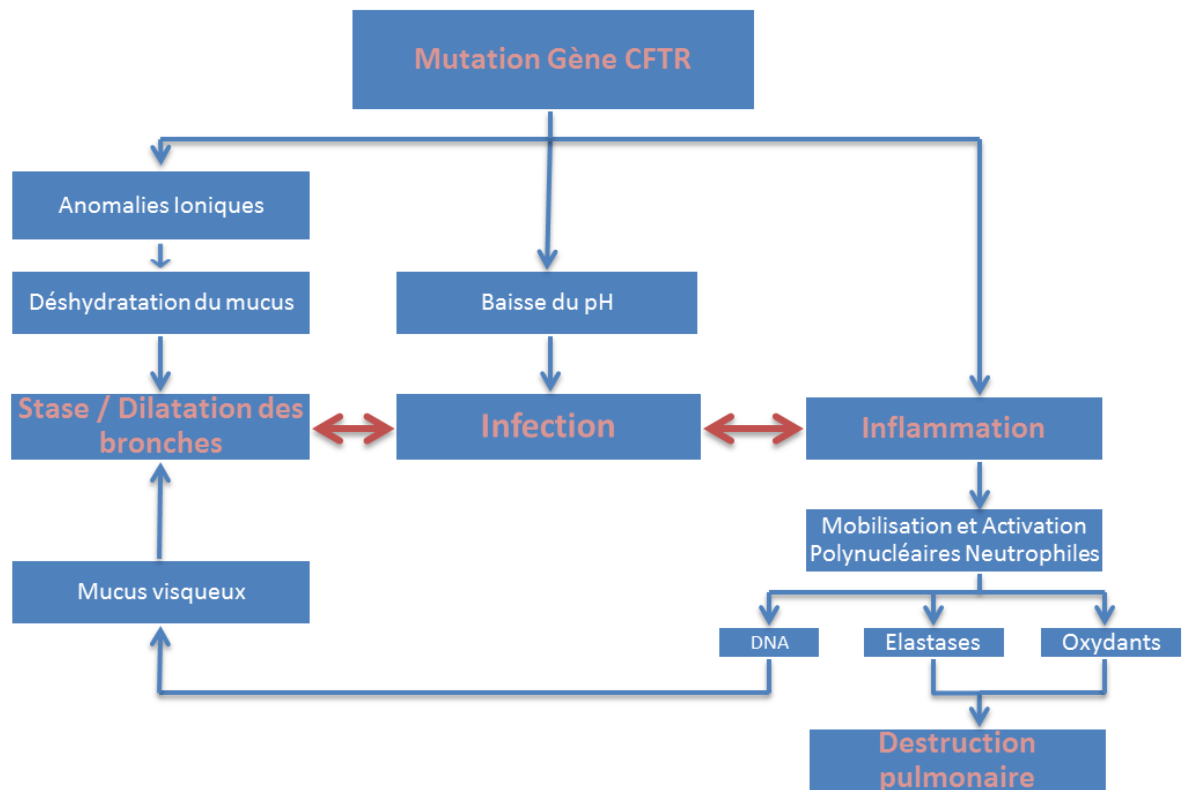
Mutation Gène CFTR

Anomalies Ioniques

Déshydratation du mucus

Stase / Dilatation des bronches

Mucus visqueux

Baisse du pH

Infection

Inflammation

Mobilisation et Activation Polynucléaires Neutrophiles

DNA

Elastases

Oxydants

Destruction pulmonaire